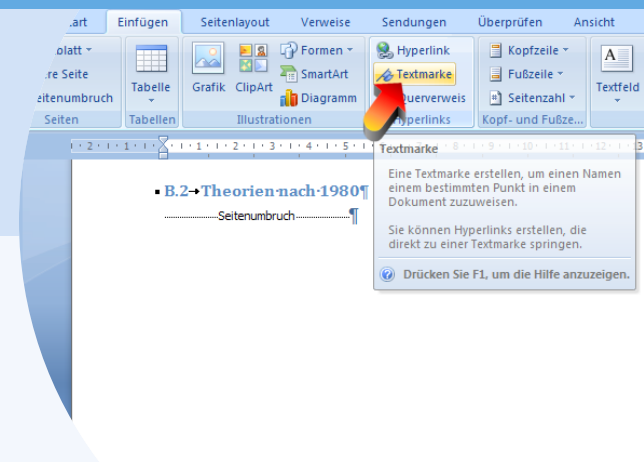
art Einfügen Seitenlayout Verweise Sendungen Überprüfen Ansicht

blatt
re Seite
eitenumbruch
Seiten

Tabelle
Tabellen

Grafik ClipArt
Formen
SmartArt
Diagramm
Illustrationen

Hyperlink
Textmarke
uerverweis
Hyperlinks

Kopfzeile
Fußzeile
Seitenzahl
Kopf- und Fußze...

Textfeld

· 2 · 1 · 1 · 1 · 2 · 3 · 4 · 5 ·

B.2→Theorien·nach·1980¶

Seitenumbruch ¶

Textmarke

Eine Textmarke erstellen, um einen Namen einem bestimmten Punkt in einem Dokument zuzuweisen.

Sie können Hyperlinks erstellen, die direkt zu einer Textmarke springen.

Drücken Sie F1, um die Hilfe anzuzeigen.